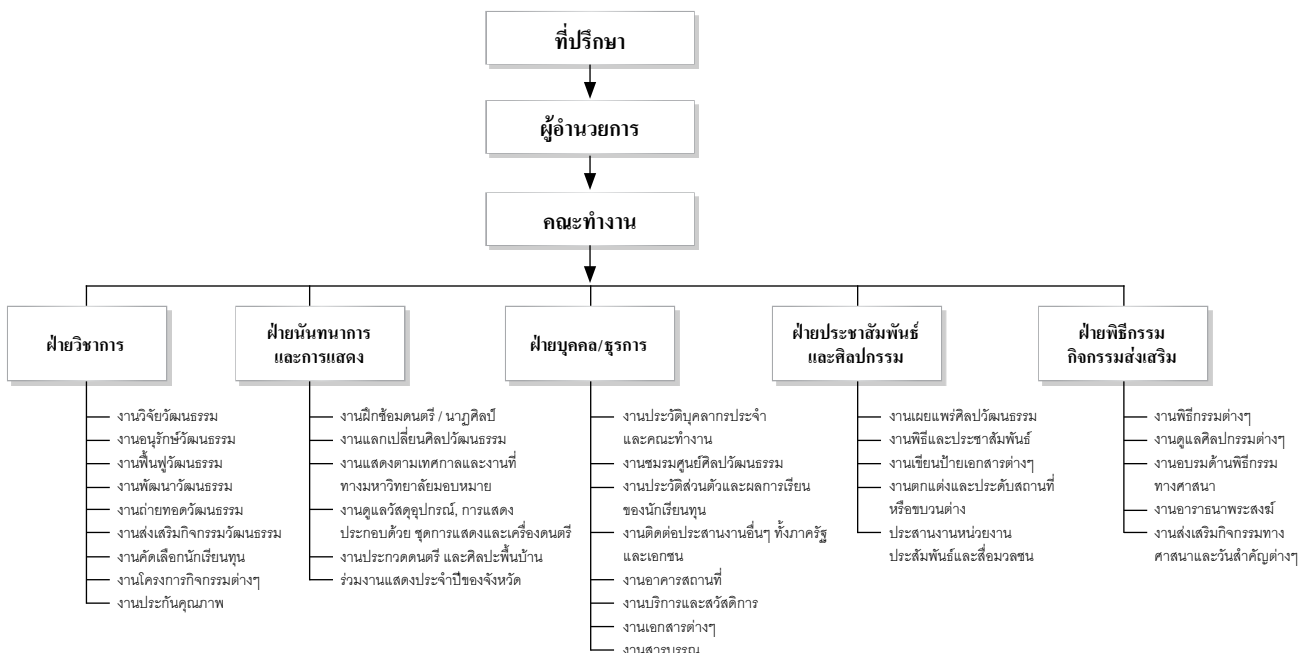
ที่ปรึกษา

ผู้อำนวยการ

คณะทำงาน

ฝ่ายวิชาการ

งานวิจัยวัฒนธรรม
งานอนุรักษ์วัฒนธรรม
งานฟื้นฟูวัฒนธรรม
งานพัฒนาวัฒนธรรม
งานถ่ายทอดวัฒนธรรม
งานส่งเสริมกิจกรรมวัฒนธรรม
งานคัดเลือกนักเรียนทุน
งานโครงการกิจกรรมต่างๆ
งานประกันคุณภาพ

ฝ่ายนันทนาการและการแสดง

งานฝึกซ้อมดนตรี / นาฏศิลป์
งานแลกเปลี่ยนศิลปวัฒนธรรม
งานแสดงตามเทศกาลและงานที่ทางมหาวิทยาลัยมอบหมาย
งานดูแลวัสดุอุปกรณ์, การแสดงประกอบด้วย ชุดการแสดงและเครื่องดนตรี
งานประกวดดนตรี และศิลปะพื้นบ้าน
ร่วมงานแสดงประจำปีของจังหวัด

ฝ่ายบุคคล/ธุรการ

งานประวัติบุคลากรประจำและคณะทำงาน
งานชมรมศูนย์ศิลปวัฒนธรรม
งานประวัติส่วนตัวและผลการเรียนของนักเรียนทุน
งานติดต่อประสานงานอื่นๆ ทั้งภาครัฐและเอกชน
งานอาคารสถานที่
งานบริการและสวัสดิการ
งานเอกสารต่างๆ
งานสารบรรณ

ฝ่ายประชาสัมพันธ์และศิลปกรรม

งานเผยแพร่ศิลปวัฒนธรรม
งานพิธีและประชาสัมพันธ์
งานเขียนป้ายเอกสารต่างๆ
งานตกแต่งและประดับสถานที่หรือขบวนต่าง
ประสานงานหน่วยงานประสัมพันธ์และสื่อมวลชน

ฝ่ายพิธีกรรมกิจกรรมส่งเสริม

งานพิธีกรรมต่างๆ
งานดูแลศิลปกรรมต่างๆ
งานอบรมด้านพิธีกรรมทางศาสนา
งานอาราธนาพระสงฆ์
งานส่งเสริมกิจกรรมทางศาสนาและวันสำคัญต่างๆ